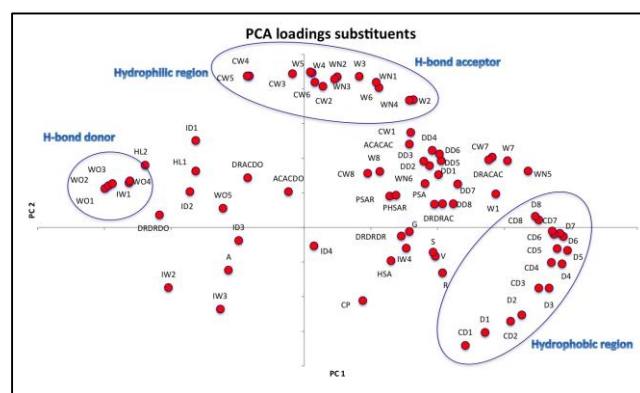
PCA loadings substituents

Hydrophilic region
H-bond acceptor
H-bond donor
Hydrophobic region

CW4 W5 W4 WN2 W3 CW5 CW3 CW6 CW2 WN3 WN1 W6 WN4 W2

ID1 HL2 HL1 WO3 WO2 WO4 IW1 WO1 ID2 DRDRDO DRACDO WO5 ACACDO

CW1 ACACAC DD4 DD6 W8 DD3 DD5 DD2 DD1 CW8 WN6 PSA CW7 W7 DRACAC WN5 DD7 PSAR PHSAR DD8 W1 DRDRAC

CD8 D8 CD7 D7 CD6 D6 CD5 D5 CD4 D4 CD3 D3 D2 D1 CD2 CD1

ID3 A ID4 DRDRDR G IW4 S V HSA R IW2 IW3 CP

PC 2
PC 1